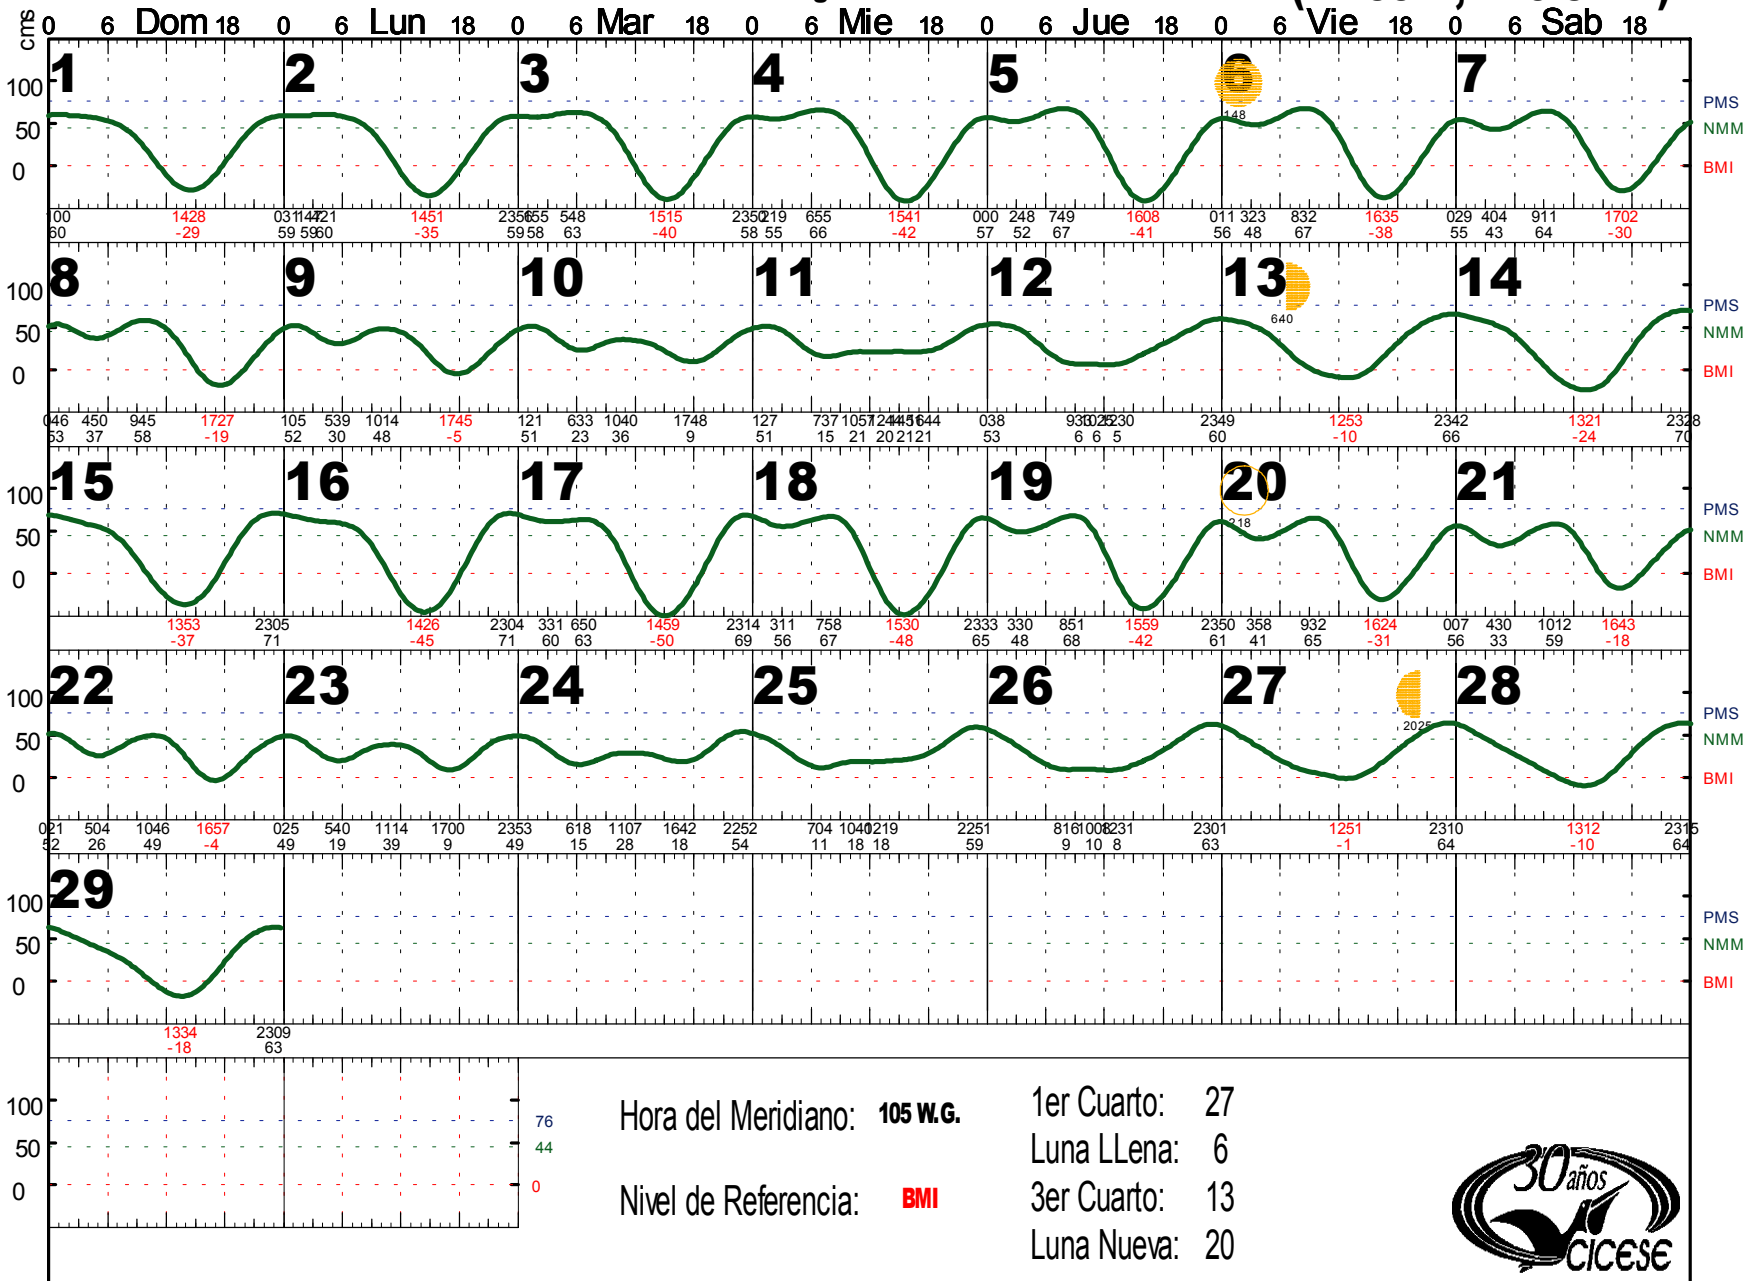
cms 0 6 Dom 18 0 6 Lun 18 0 6 Mar 18 0 6 Mie 18 0 6 Jue 18 0 6 Vie 18 0 6 Sab 18

1 2 3 4 5 6 7
100
50
0
148
PMS
NMM
BMI

100 60 | 1428 -29 | 031 59 | 1447 59 | 721 60 | 1451 -35 | 2356 59 | 155 58 | 548 63 | 1515 -40 | 2350 58 | 219 55 | 655 66 | 1541 -42 | 000 57 | 248 52 | 749 67 | 1608 -41 | 011 56 | 323 48 | 832 67 | 1635 -38 | 029 55 | 404 43 | 911 64 | 1702 -30

8 9 10 11 12 13 14
100
50
0
640
PMS
NMM
BMI

046 53 | 450 37 | 945 58 | 1727 -19 | 105 52 | 539 30 | 1014 48 | 1745 -5 | 121 51 | 633 23 | 1040 36 | 1748 9 | 127 51 | 737 15 | 1057 21 | 1244 20 | 1516 21 | 1644 21 | 038 53 | 930 6 | 1025 6 | 1230 5 | 2349 60 | 1253 -10 | 2342 66 | 1321 -24 | 2328 70

15 16 17 18 19 20 21
100
50
0
218
PMS
NMM
BMI

1353 -37 | 2305 71 | 1426 -45 | 2304 71 | 331 60 | 650 63 | 1459 -50 | 2314 69 | 311 56 | 758 67 | 1530 -48 | 2333 65 | 330 48 | 851 68 | 1559 -42 | 2350 61 | 358 41 | 932 65 | 1624 -31 | 007 56 | 430 33 | 1012 59 | 1643 -18

22 23 24 25 26 27 28
100
50
0
2025
PMS
NMM
BMI

021 52 | 504 26 | 1046 49 | 1657 -4 | 025 49 | 540 19 | 1114 39 | 1700 9 | 2353 49 | 618 15 | 1107 28 | 1642 18 | 2252 54 | 704 11 | 1040 18 | 1219 18 | 2251 59 | 816 9 | 1008 10 | 1231 8 | 2301 63 | 1251 -1 | 2310 64 | 1312 -10 | 2315 64

29
100
50
0
PMS
NMM
BMI

1334 -18 | 2309 63

100
50
0
76
44
0

Hora del Meridiano: 105 W.G.

Nivel de Referencia: BMI

1er Cuarto: 27
Luna LLena: 6
3er Cuarto: 13
Luna Nueva: 20

30 años CICESE